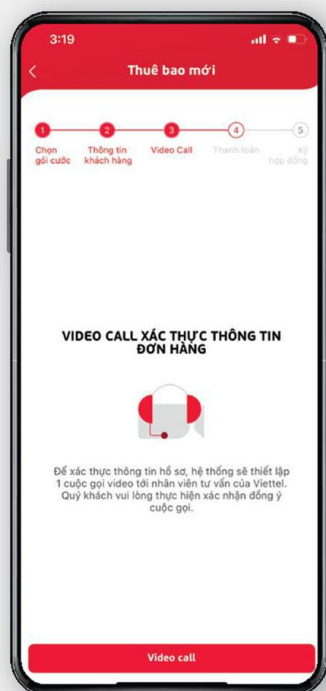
3:19

Thuê bao mới

1 Chọn gói cước
2 Thông tin khách hàng
3 Video Call
4 Thanh toán
5 Ký hợp đồng

VIDEO CALL XÁC THỰC THÔNG TIN ĐƠN HÀNG

Để xác thực thông tin hồ sơ, hệ thống sẽ thiết lập 1 cuộc gọi video tới nhân viên tư vấn của Viettel. Quý khách vui lòng thực hiện xác nhận đồng ý cuộc gọi.

Video call